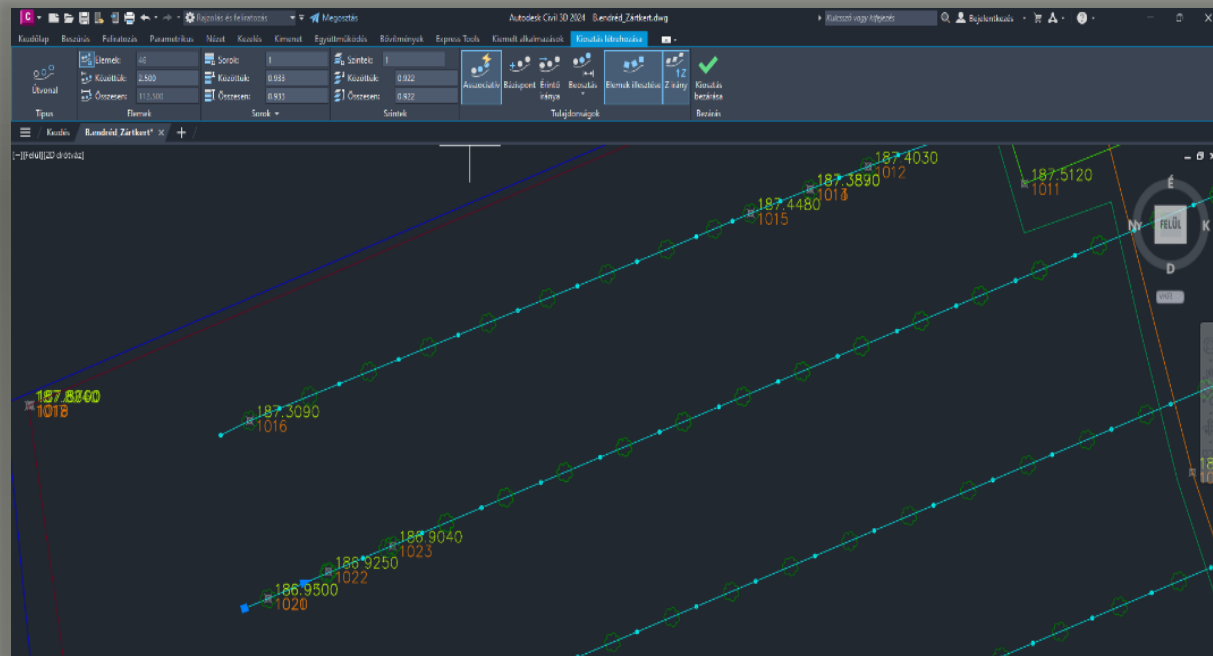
Rajzolás és feliratozás
Megosztás
Autodesk Civil 3D 2024 B.endréd_Zártkert.dwg
Kulcsszó vagy kifejezés
Bejelentkezés

Kezdőlap Beszúrás Feliratozás Paraméteres Nézet Kezelés Kimenet Együttműködés Bővítmények Express Tools Kiemelt alkalmazások Kiosztás létrehozása

Útvonal
Típus
Elemek: 48
Közöttük: 2.500
Összesen: 112.500
Elemek
Sorok: 1
Közöttük: 0.933
Összesen: 0.933
Sorok
Szintek: 1
Közöttük: 0.922
Összesen: 0.922
Szintek
Asszociatív Bázispont Érintő iránya Beosztás Elemek illesztése Z irány
Tulajdonságok
Kiosztás bezárása
Bezárás

Kezdés B.endréd_Zártkert*

[−][Felül][2D drótváz]

187.4030
1012
187.3890
1010
187.4480
1015
187.5120
1011
187.8260
1018
187.3090
1016
186.9040
1023
186.9250
1022
186.9500
1020

É
NY
FELÜL
K
D